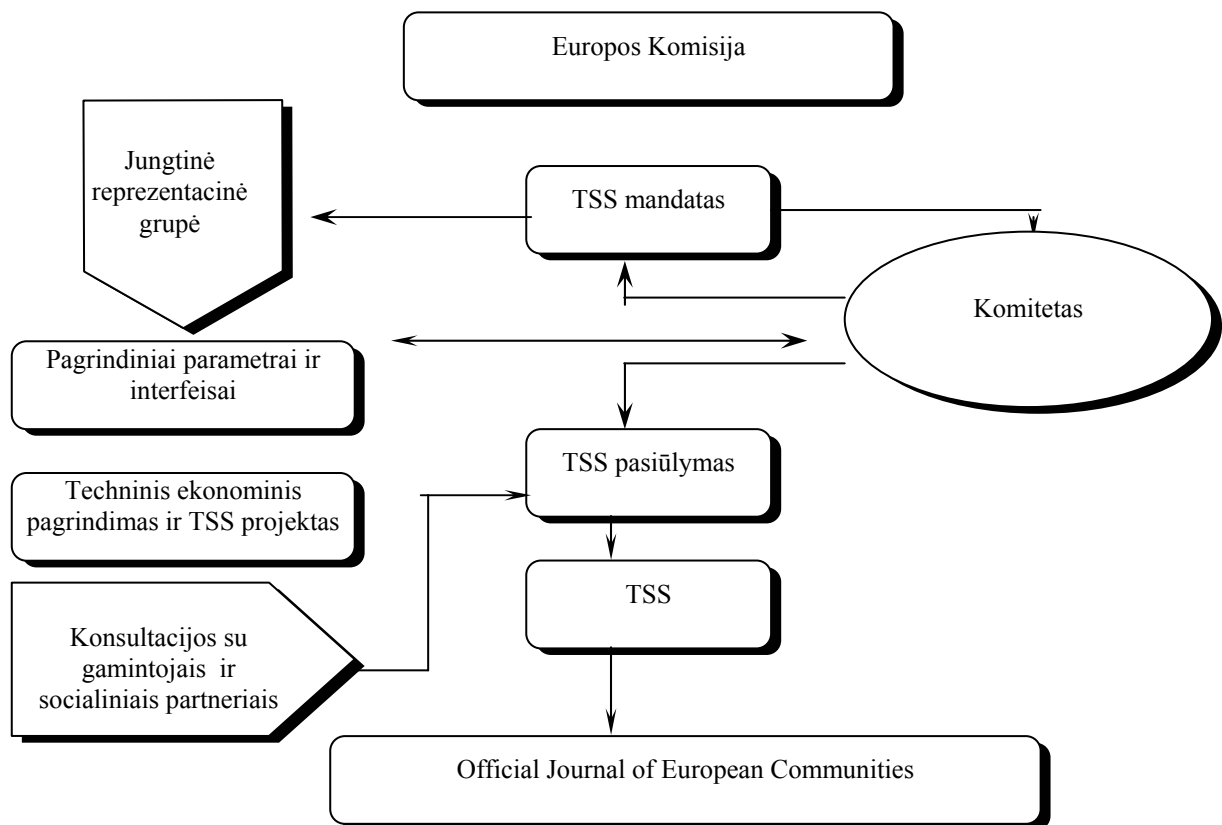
Europos Komisija

Jungtinė reprezentacinė grupė

TSS mandatas

Komitetas

Pagrindiniai parametrai ir interfeisai

TSS pasiūlymas

Techninis ekonominis pagrindimas ir TSS projektas

TSS

Konsultacijos su gamintojais ir socialiniais partneriais

Official Journal of European Communities